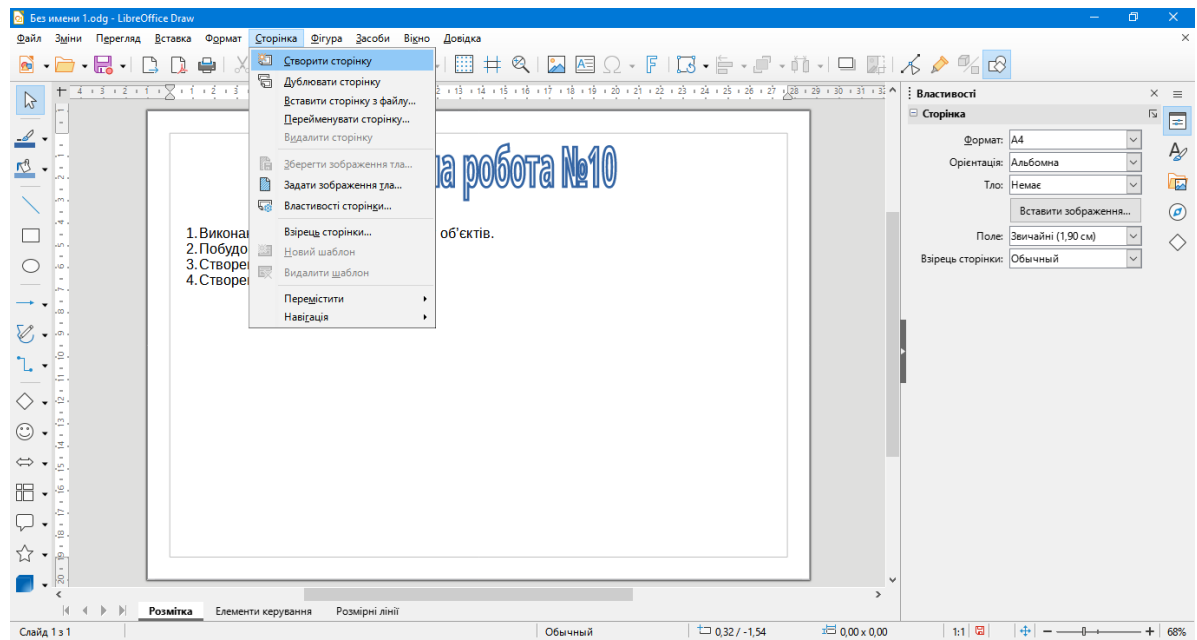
Без имени 1.odg - LibreOffice Draw

Файл Зміни Перегляд Вставка Формат Сторінка Фігура Засоби Вікно Довідка

Створити сторінку
Дублювати сторінку
Вставити сторінку з файлу...
Перейменувати сторінку...
Видалити сторінку
Зберегти зображення тла...
Задати зображення тла...
Властивості сторінки...
Взірець сторінки...
Новий шаблон
Видалити шаблон
Перемістити
Навігація

на робота №10

1.Викона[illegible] об'єктів.
2.Побудо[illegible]
3.Створе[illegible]
4.Створе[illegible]

Властивості
Сторінка
Формат: А4
Орієнтація: Альбомна
Тло: Немає
Вставити зображення...
Поле: Звичайні (1,90 см)
Взірець сторінки: Обычный

Розмітка Елементи керування Розмірні лінії

Слайд 1 з 1 Обычный 0,32 / -1,54 0,00 x 0,00 1:1 68%